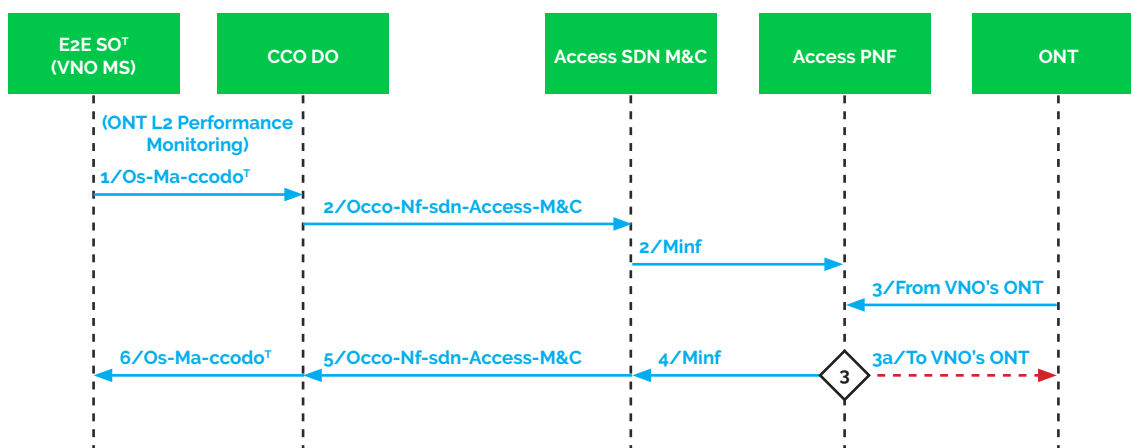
E2E SO$^{T}$ (VNO MS)

CCO DO

Access SDN M&C

Access PNF

ONT

(ONT L2 Performance Monitoring)

1/Os-Ma-ccodo$^{T}$

2/Occo-Nf-sdn-Access-M&C

2/Minf

3/From VNO's ONT

6/Os-Ma-ccodo$^{T}$

5/Occo-Nf-sdn-Access-M&C

4/Minf

3

3a/To VNO's ONT